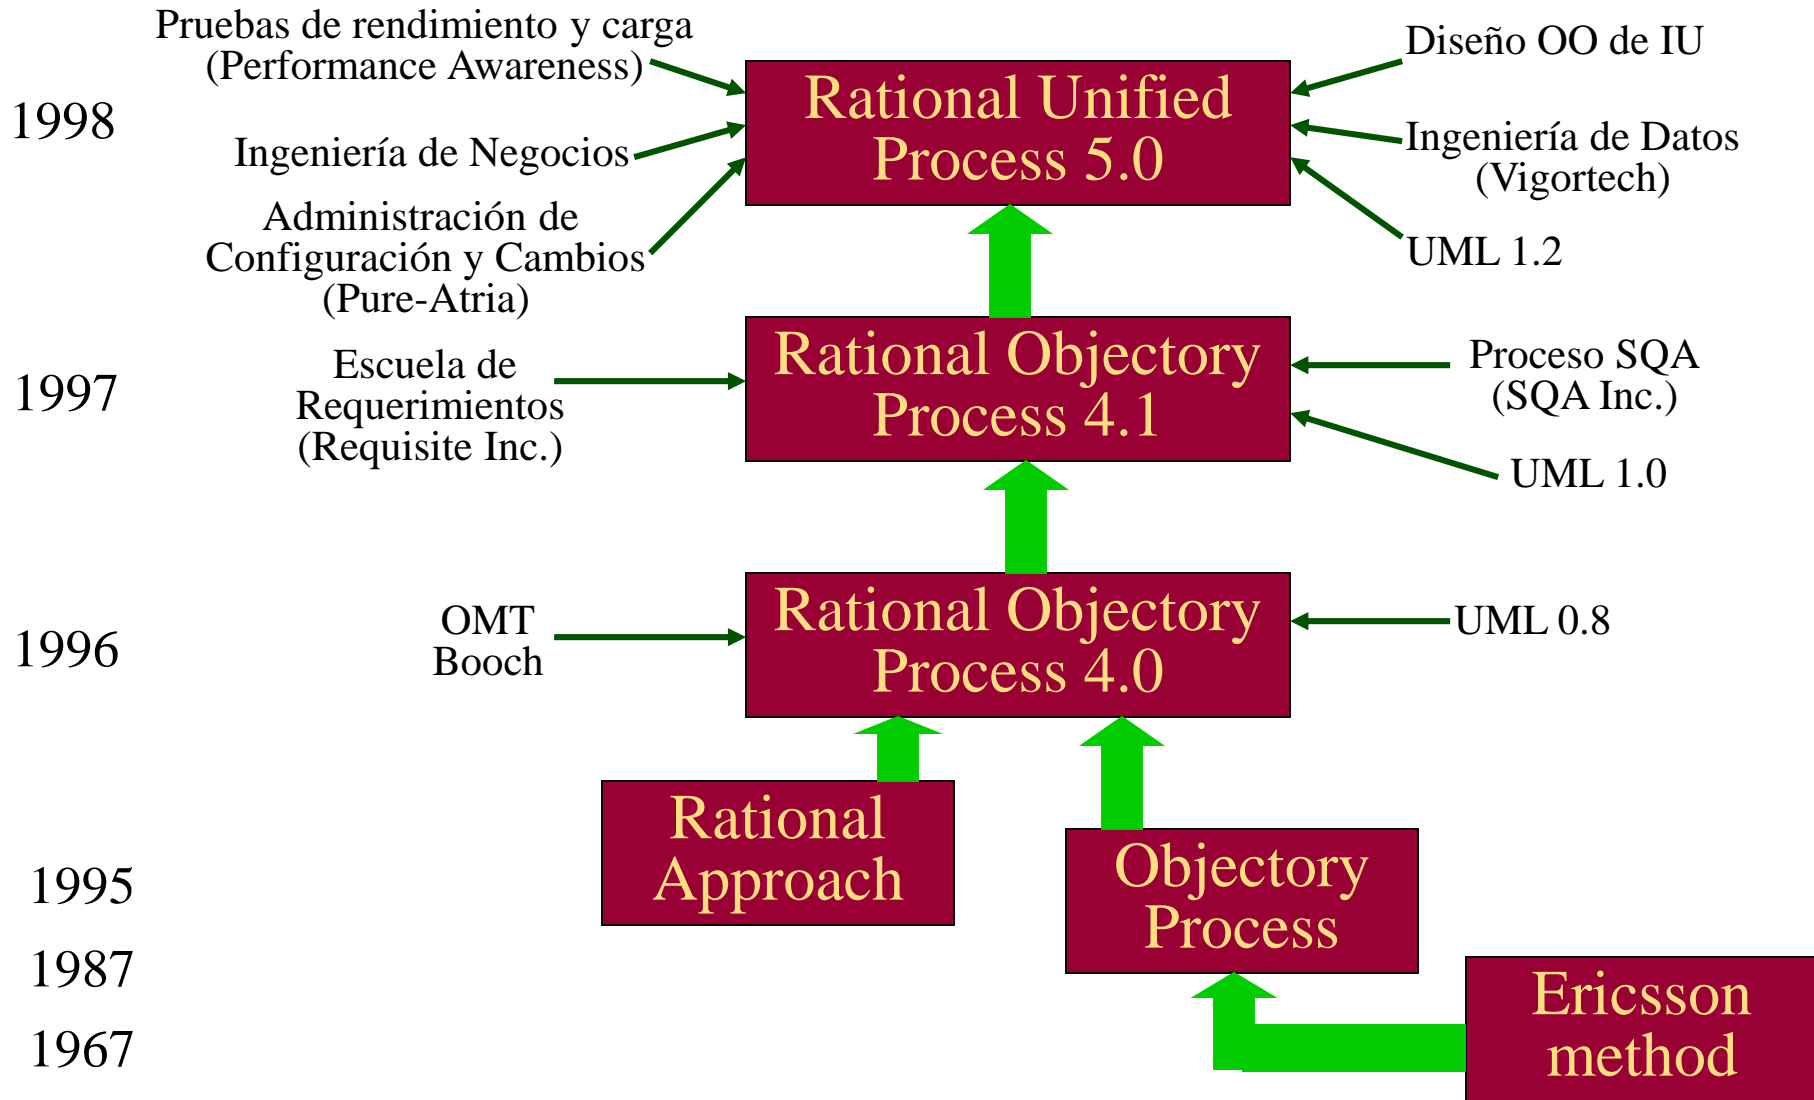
1998

Pruebas de rendimiento y carga (Performance Awareness)

Ingeniería de Negocios

Administración de Configuración y Cambios (Pure-Atria)

Rational Unified Process 5.0

Diseño OO de IU

Ingeniería de Datos (Vigortech)

UML 1.2

1997

Escuela de Requerimientos (Requisite Inc.)

Rational Objectory Process 4.1

Proceso SQA (SQA Inc.)

UML 1.0

1996

OMT Booch

Rational Objectory Process 4.0

UML 0.8

1995

Rational Approach

Objectory Process

1987

1967

Ericsson method